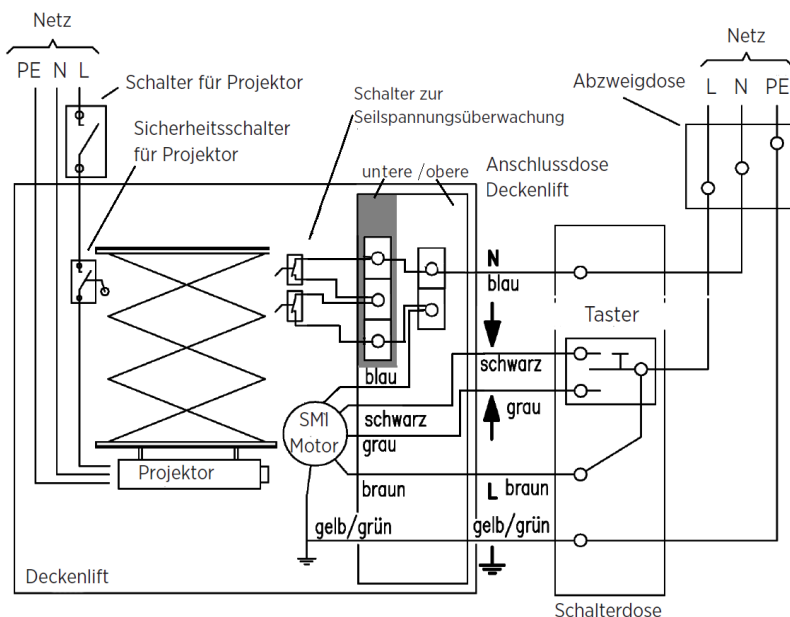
Netz
PE N L
Schalter für Projektor
Sicherheitsschalter für Projektor
Schalter zur Seilspannungsüberwachung
untere /obere
Anschlussdose Deckenlift
Netz
Abzweigdose
L N PE
N
blau
Taster
schwarz
blau
grau
SM1 Motor
schwarz
grau
Projektor
braun
L braun
gelb/grün
gelb/grün
Deckenlift
Schalterdose